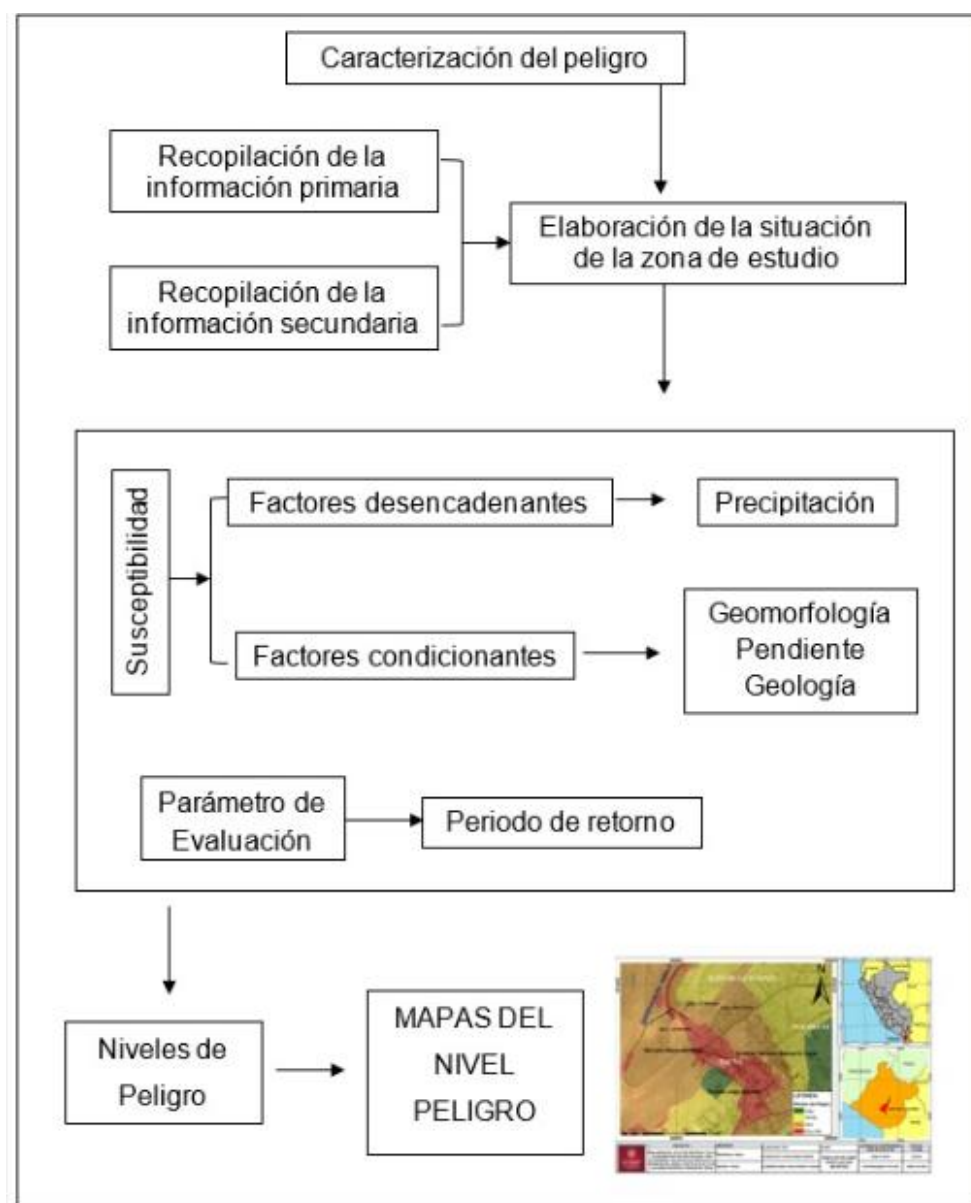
Caracterización del peligro

Recopilación de la información primaria

Recopilación de la información secundaria

Elaboración de la situación de la zona de estudio

Susceptibilidad

Factores desencadenantes

Precipitación

Factores condicionantes

Geomorfología
Pendiente
Geología

Parámetro de Evaluación

Periodo de retorno

Niveles de Peligro

MAPAS DEL NIVEL PELIGRO

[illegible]